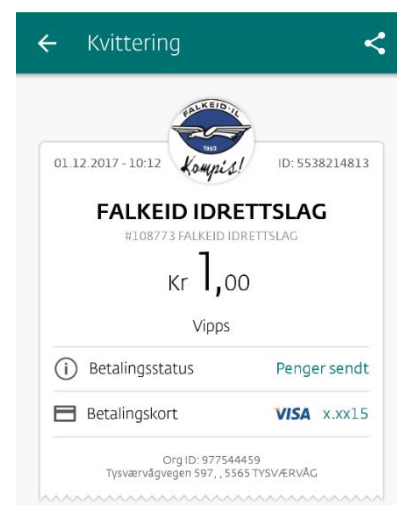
Kvittering

FALKEID I.L
1953
Kompis!

01.12.2017 - 10:12

ID: 5538214813

FALKEID IDRETTSLAG

#108773 FALKEID IDRETTSLAG

Kr 1,00

Vipps

Betalingsstatus

Penger sendt

Betalingskort

VISA x.xx15

Org ID: 977544459
Tysværvågvegen 597, , 5565 TYSVÆRVÅG